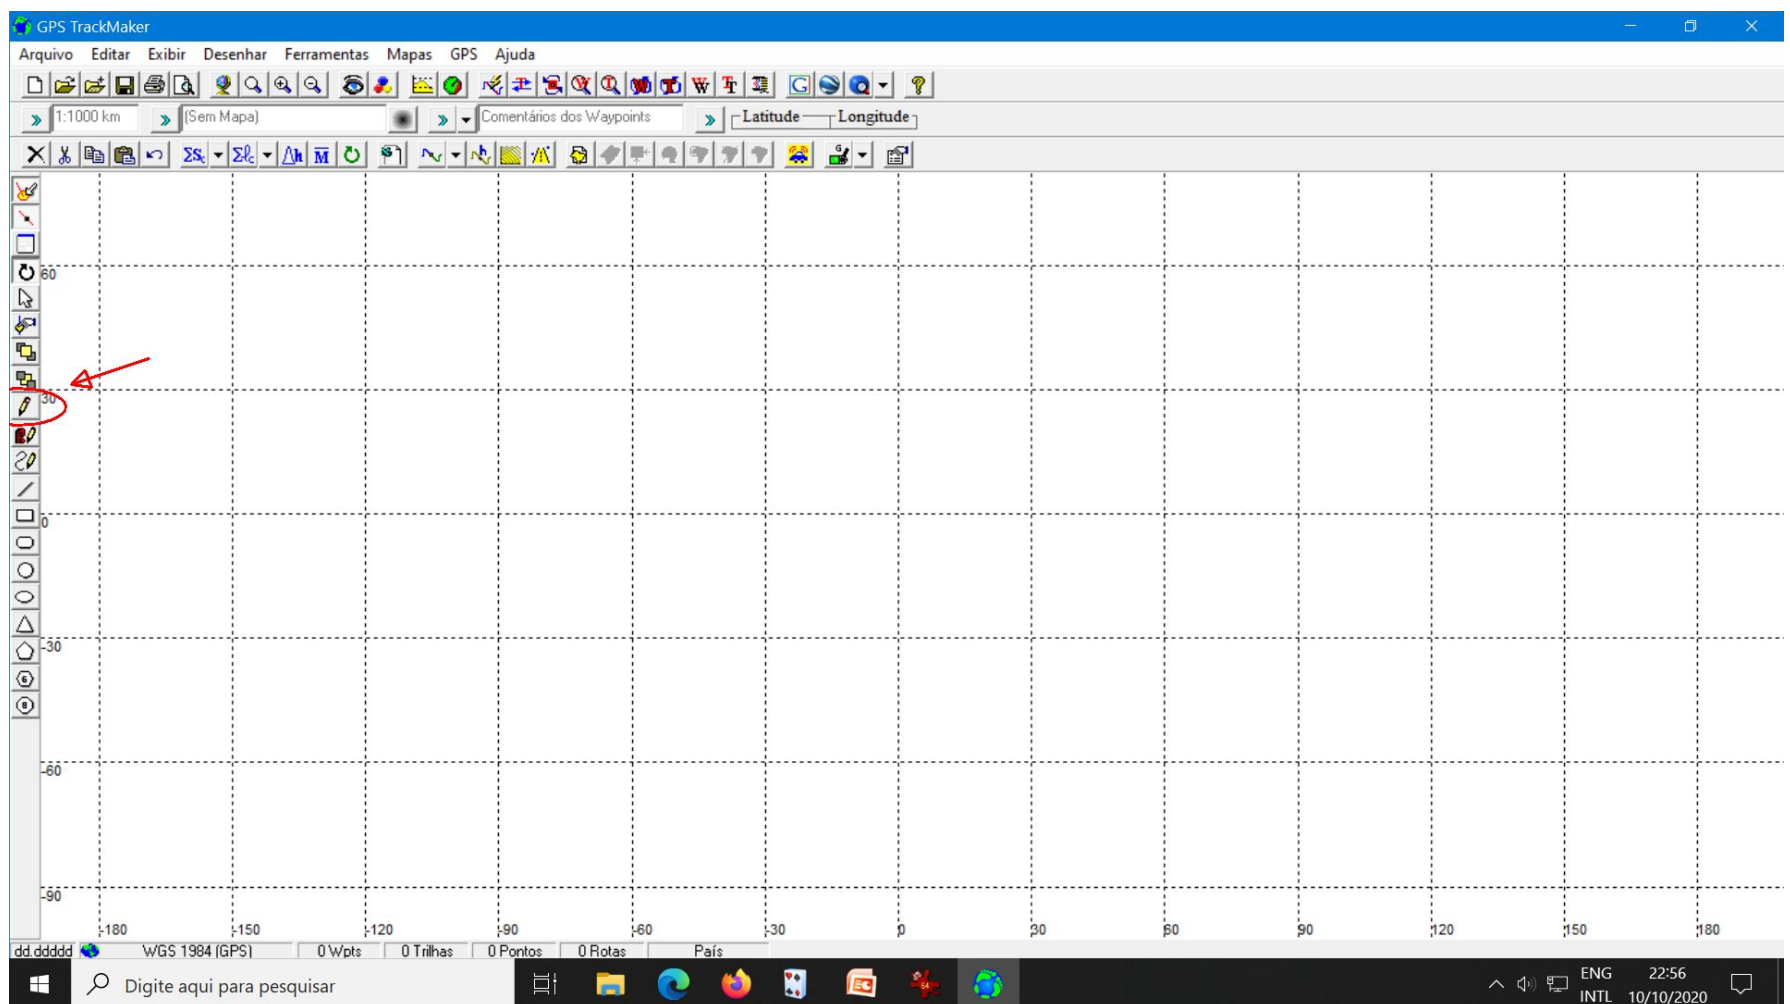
GPS TrackMaker

Arquivo Editar Exibir Desenhar Ferramentas Mapas GPS Ajuda

1:1000 km
(Sem Mapa)
Comentários dos Waypoints
Latitude
Longitude

60
30
0
-30
-60
-90

-180 -150 -120 -90 -60 -30 0 30 60 90 120 150 180

dd.ddddd WGS 1984 (GPS) 0 Wpts 0 Trilhas 0 Pontos 0 Rotas País

Digite aqui para pesquisar

ENG INTL 22:56 10/10/2020